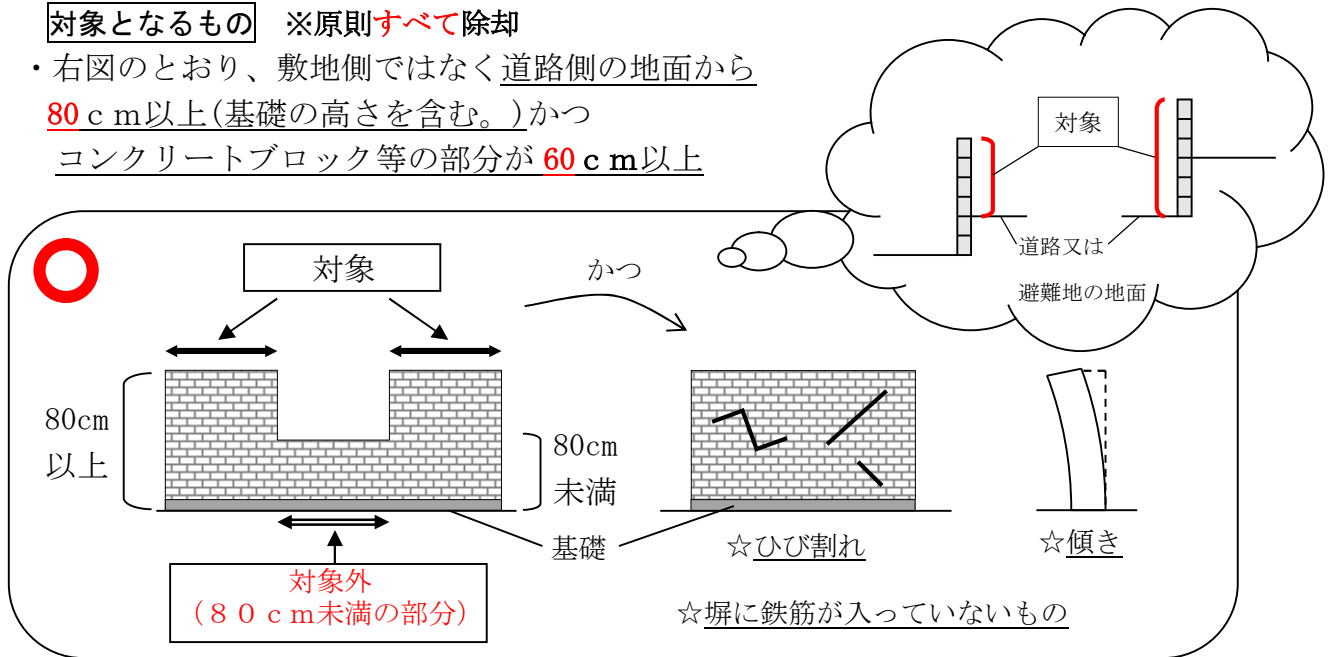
対象となるもの　※原則すべて除却

・右図のとおり、敷地側ではなく道路側の地面から80ｃｍ以上(基礎の高さを含む。)かつ
コンクリートブロック等の部分が60ｃｍ以上

対象

道路又は
避難地の地面

対象

かつ

80cm
以上

80cm
未満

基礎

対象外
（８０ｃｍ未満の部分）

☆ひび割れ

☆傾き

☆塀に鉄筋が入っていないもの